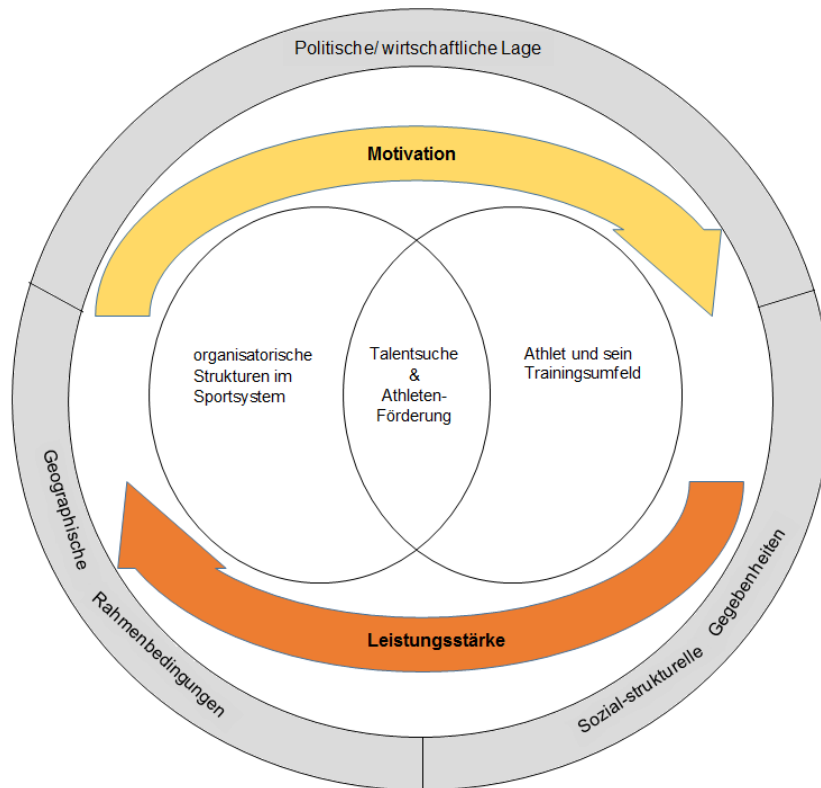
Politische/ wirtschaftliche Lage

Motivation

organisatorische Strukturen im Sportsystem

Talentsuche & Athleten-Förderung

Athlet und sein Trainingsumfeld

Leistungsstärke

Geographische Rahmenbedingungen

Sozial-strukturelle Gegebenheiten